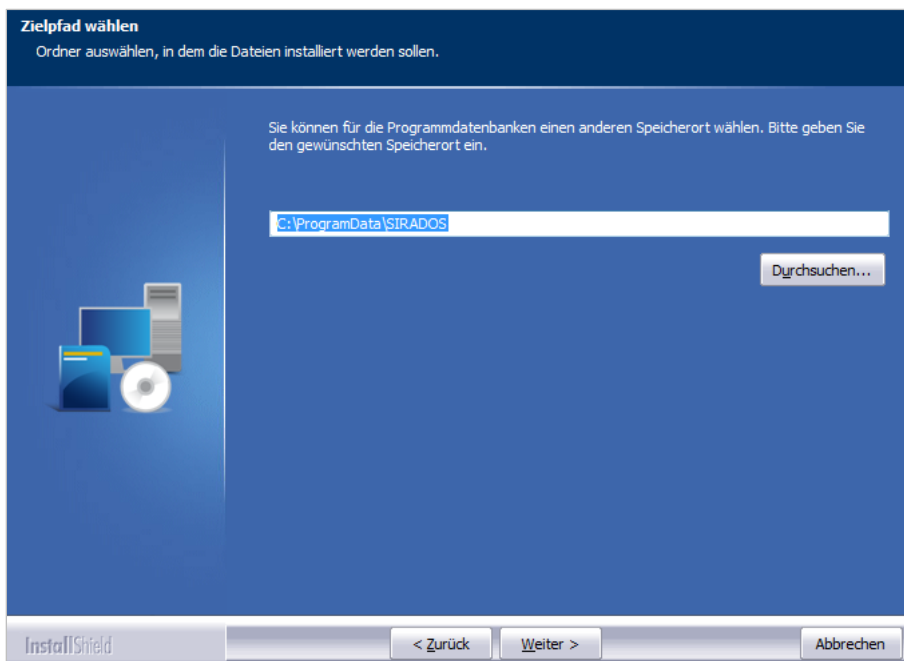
Zielpfad wählen
Ordner auswählen, in dem die Dateien installiert werden sollen.

Sie können für die Programmdatenbanken einen anderen Speicherort wählen. Bitte geben Sie den gewünschten Speicherort ein.

C:\ProgramData\SIRADOS

Durchsuchen...

InstallShield

< Zurück

Weiter >

Abbrechen